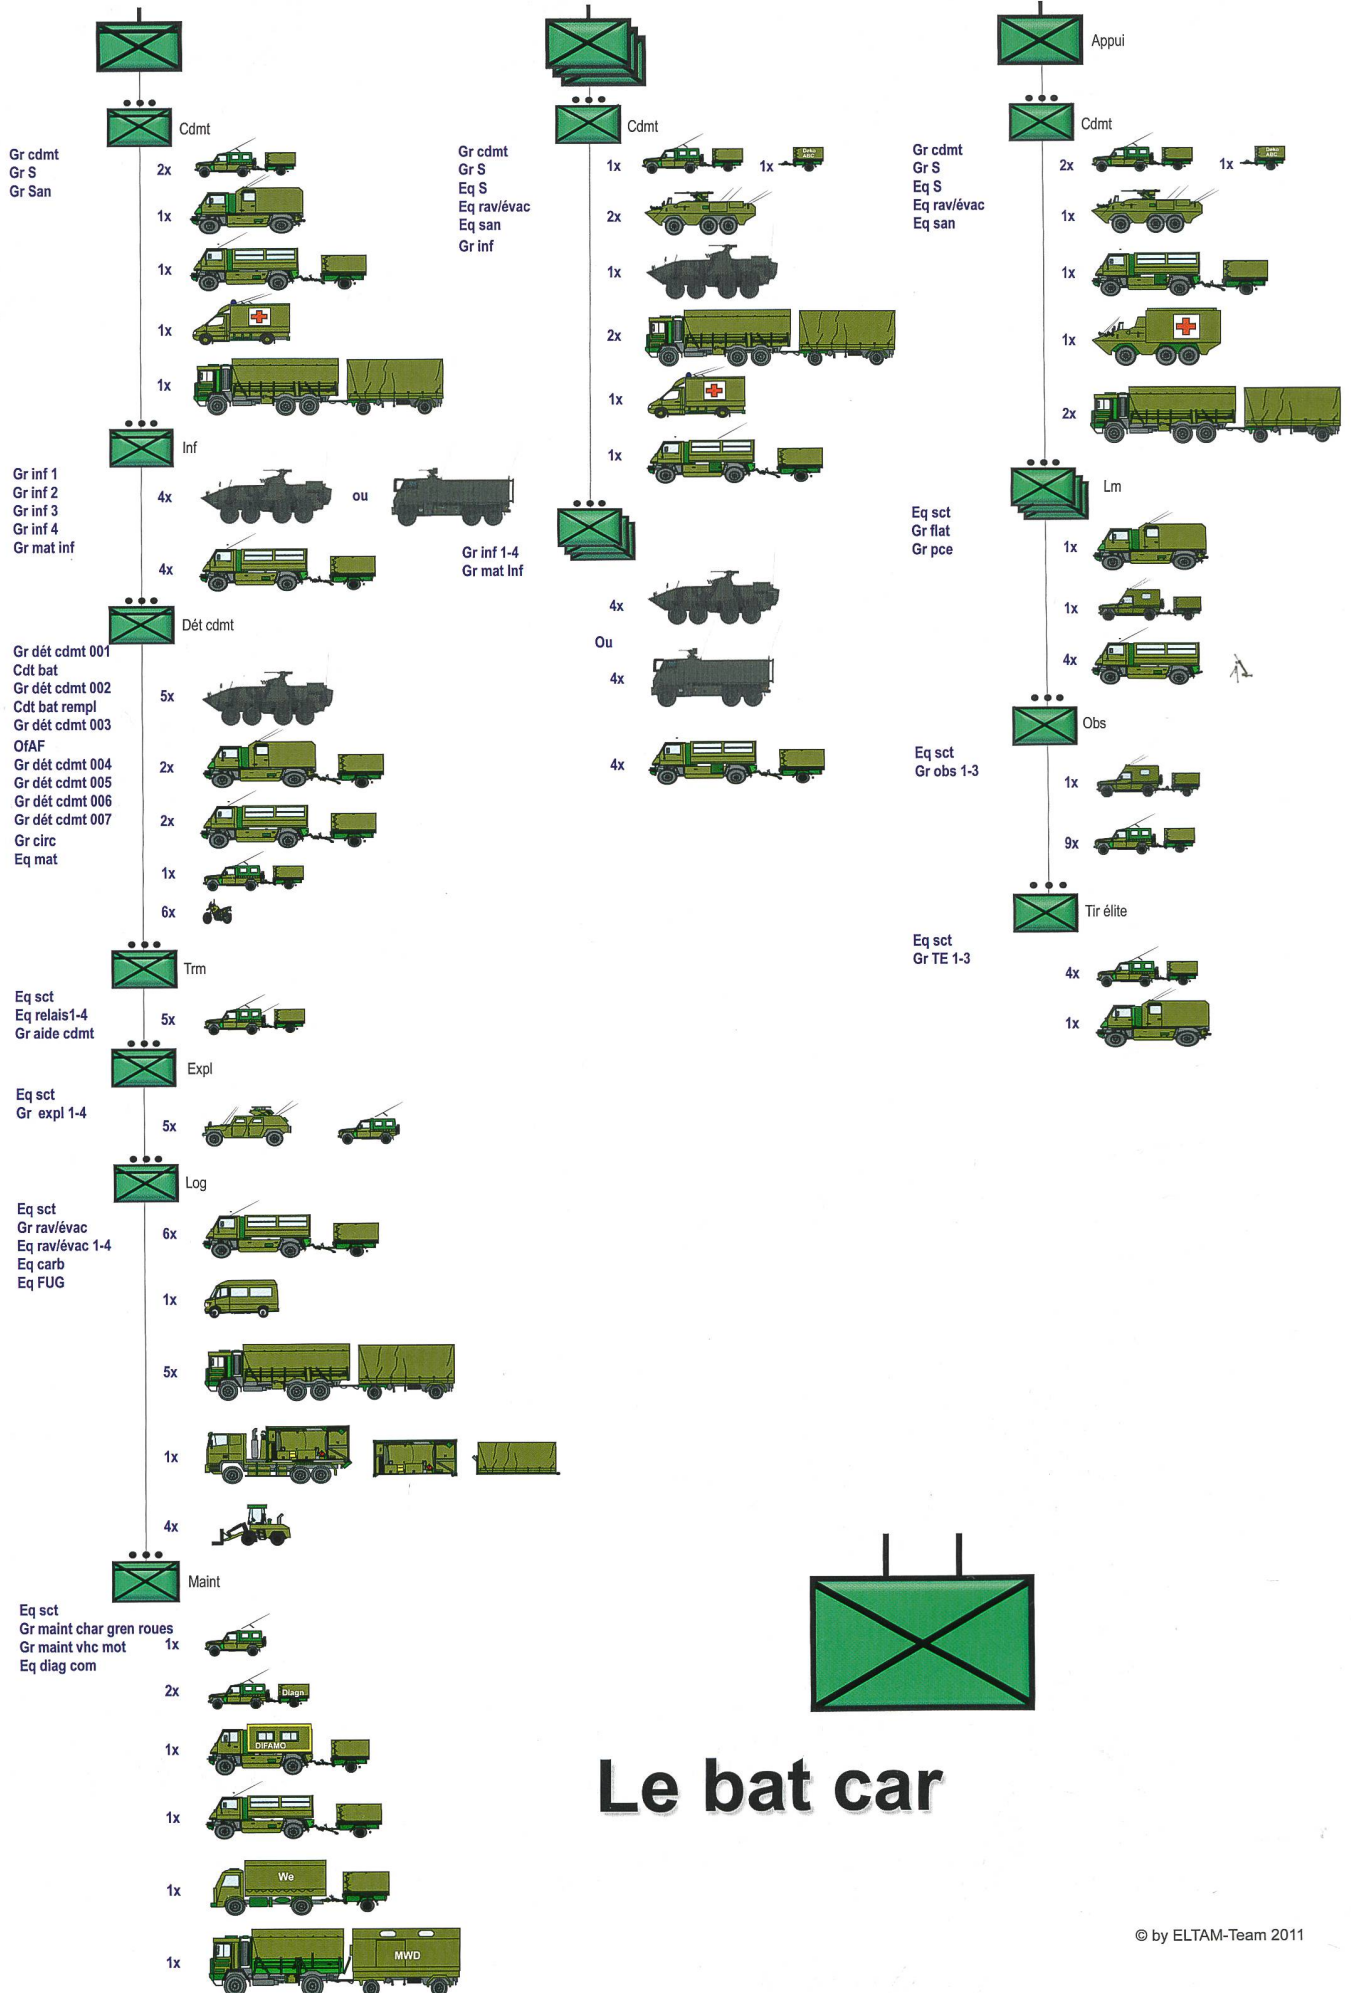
Cdmt

Gr cdmt
Gr S
Gr San

2x
1x
1x
1x
1x

Inf

Gr inf 1
Gr inf 2
Gr inf 3
Gr inf 4
Gr mat inf

4x
ou
4x

Dét cdmt

Gr dét cdmt 001
Cdt bat
Gr dét cdmt 002
Cdt bat rempl
Gr dét cdmt 003
OfAF
Gr dét cdmt 004
Gr dét cdmt 005
Gr dét cdmt 006
Gr dét cdmt 007
Gr circ
Eq mat

5x
2x
2x
1x
6x

Trm

Eq sct
Eq relais1-4
Gr aide cdmt

5x

Expl

Eq sct
Gr expl 1-4

5x

Log

Eq sct
Gr rav/évac
Eq rav/évac 1-4
Eq carb
Eq FUG

6x
1x
5x
1x
4x

Maint

Eq sct
Gr maint char gren roues
Gr maint vhc mot
Eq diag com

1x
2x
Diagn
1x
DIFAMO
1x
1x
We
1x
MWD

Cdmt

Gr cdmt
Gr S
Eq S
Eq rav/évac
Eq san
Gr inf

1x
1x
Deko ABC
2x
1x
2x
1x
1x

Gr inf 1-4
Gr mat Inf

4x
Ou
4x
4x

Appui

Cdmt

Gr cdmt
Gr S
Eq S
Eq rav/évac
Eq san

2x
1x
Deko ABC
1x
1x
1x
2x

Lm

Eq sct
Gr flat
Gr pce

1x
1x
4x

Obs

Eq sct
Gr obs 1-3

1x
9x

Tir élite

Eq sct
Gr TE 1-3

4x
1x

Le bat car

© by ELTAM-Team 2011